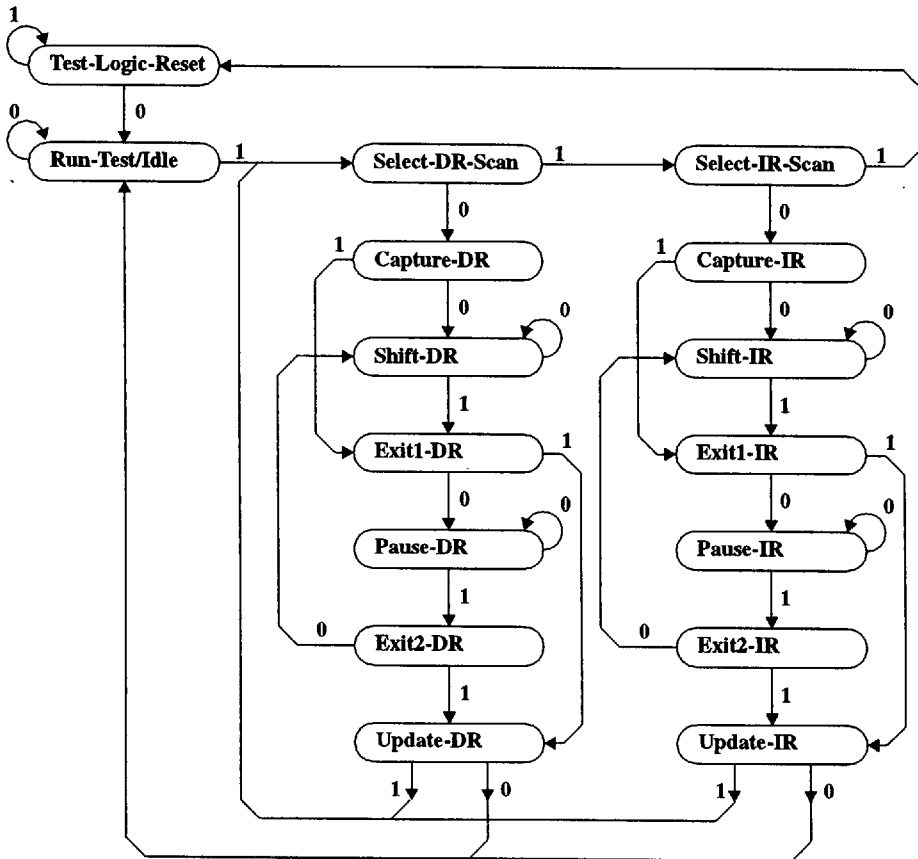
1

Test-Logic-Reset

0

0

Run-Test/Idle

1

Select-DR-Scan

1

Select-IR-Scan

1

0

0

1

Capture-DR

1

Capture-IR

0

0

0

0

Shift-DR

Shift-IR

1

1

Exit1-DR

1

Exit1-IR

1

0

0

0

0

Pause-DR

Pause-IR

1

1

0

Exit2-DR

0

Exit2-IR

1

1

Update-DR

Update-IR

1

0

1

0